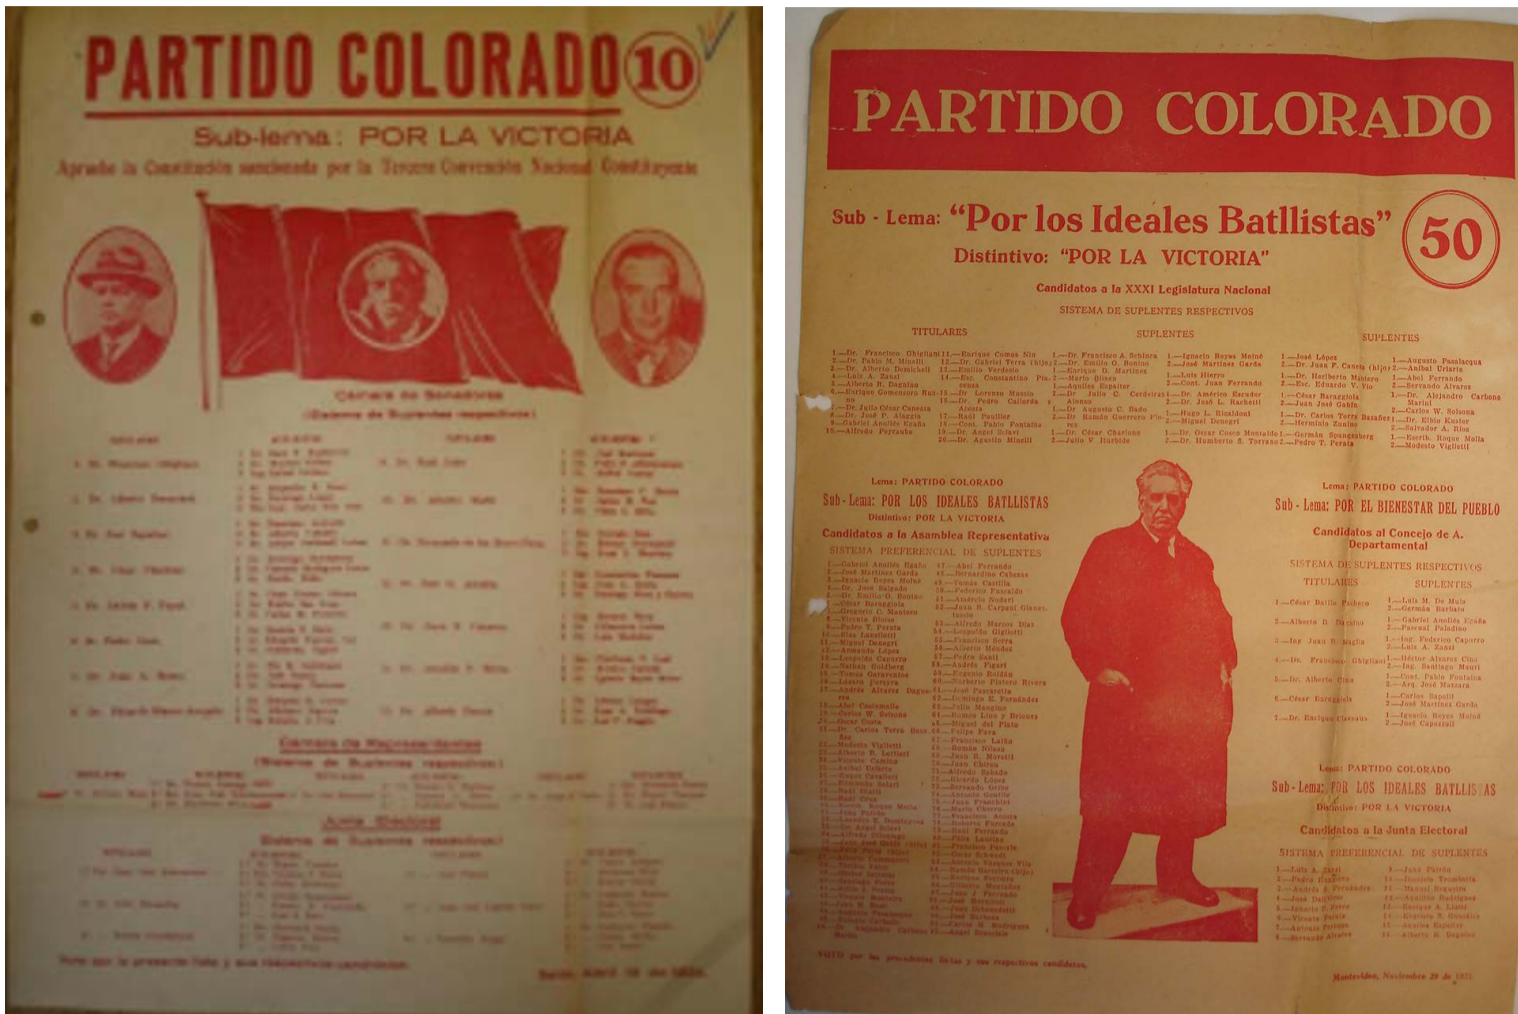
PARTIDO COLORADO 10

Sub-lema: POR LA VICTORIA

Aprueba la Constitución sancionada por la Tercera Convención Nacional Constituyente

Cámara de Senadores
(Sistema de Suplentes respectivos)

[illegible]

Cámara de Representantes
(Sistema de Suplentes respectivos)

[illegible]

Junta Electoral
Sistema de Suplentes respectivos

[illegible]

Voto por la presente lista y sus respectivos candidatos.

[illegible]

PARTIDO COLORADO

Sub - Lema: "Por los Ideales Batllistas" 50

Distintivo: "POR LA VICTORIA"

Candidatos a la XXXI Legislatura Nacional

SISTEMA DE SUPLENTES RESPECTIVOS

TITULARES

SUPLENTES

SUPLENTES

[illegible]

Lema: PARTIDO COLORADO
Sub - Lema: POR LOS IDEALES BATLLISTAS
Distintivo: POR LA VICTORIA

Candidatos a la Asamblea Representativa

SISTEMA PREFERENCIAL DE SUPLENTES

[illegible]

Lema: PARTIDO COLORADO
Sub - Lema: POR EL BIENESTAR DEL PUEBLO

Candidatos al Concejo de A. Departamental

SISTEMA DE SUPLENTES RESPECTIVOS

TITULARES

SUPLENTES

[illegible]

Lema: PARTIDO COLORADO
Sub - Lema: POR LOS IDEALES BATLLISTAS
Distintivo: POR LA VICTORIA

Candidatos a la Junta Electoral

SISTEMA PREFERENCIAL DE SUPLENTES

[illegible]

VOTO por los precedentes lemas y sus respectivos candidatos.

Montevideo, Noviembre 29 de 1931.